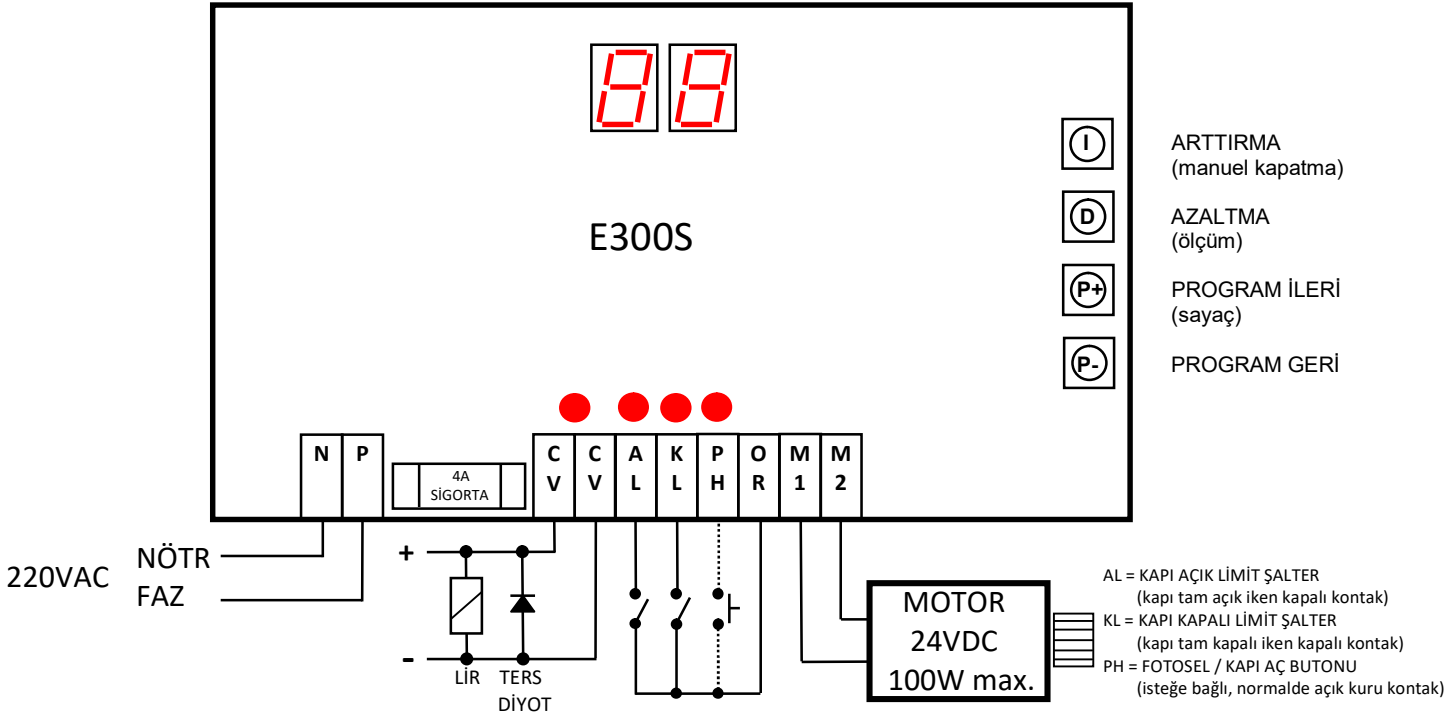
E300S

I
ARTTIRMA
(manuel kapatma)

D
AZALTMA
(ölçüm)

P+
PROGRAM İLERİ
(sayaç)

P-
PROGRAM GERİ

| N | P | 4A SİGORTA | C V | C V | A L | K L | P H | O R | M 1 | M 2 |
|---|---|---|---|---|---|---|---|---|---|---|

220VAC
NÖTR
FAZ

+
-
LİR
TERS DİYOT

MOTOR
24VDC
100W max.

AL = KAPI AÇIK LİMİT ŞALTER
(kapı tam açık iken kapalı kontak)
KL = KAPI KAPALI LİMİT ŞALTER
(kapı tam kapalı iken kapalı kontak)
PH = FOTOSEL / KAPI AÇ BUTONU
(isteğe bağlı, normalde açık kuru kontak)